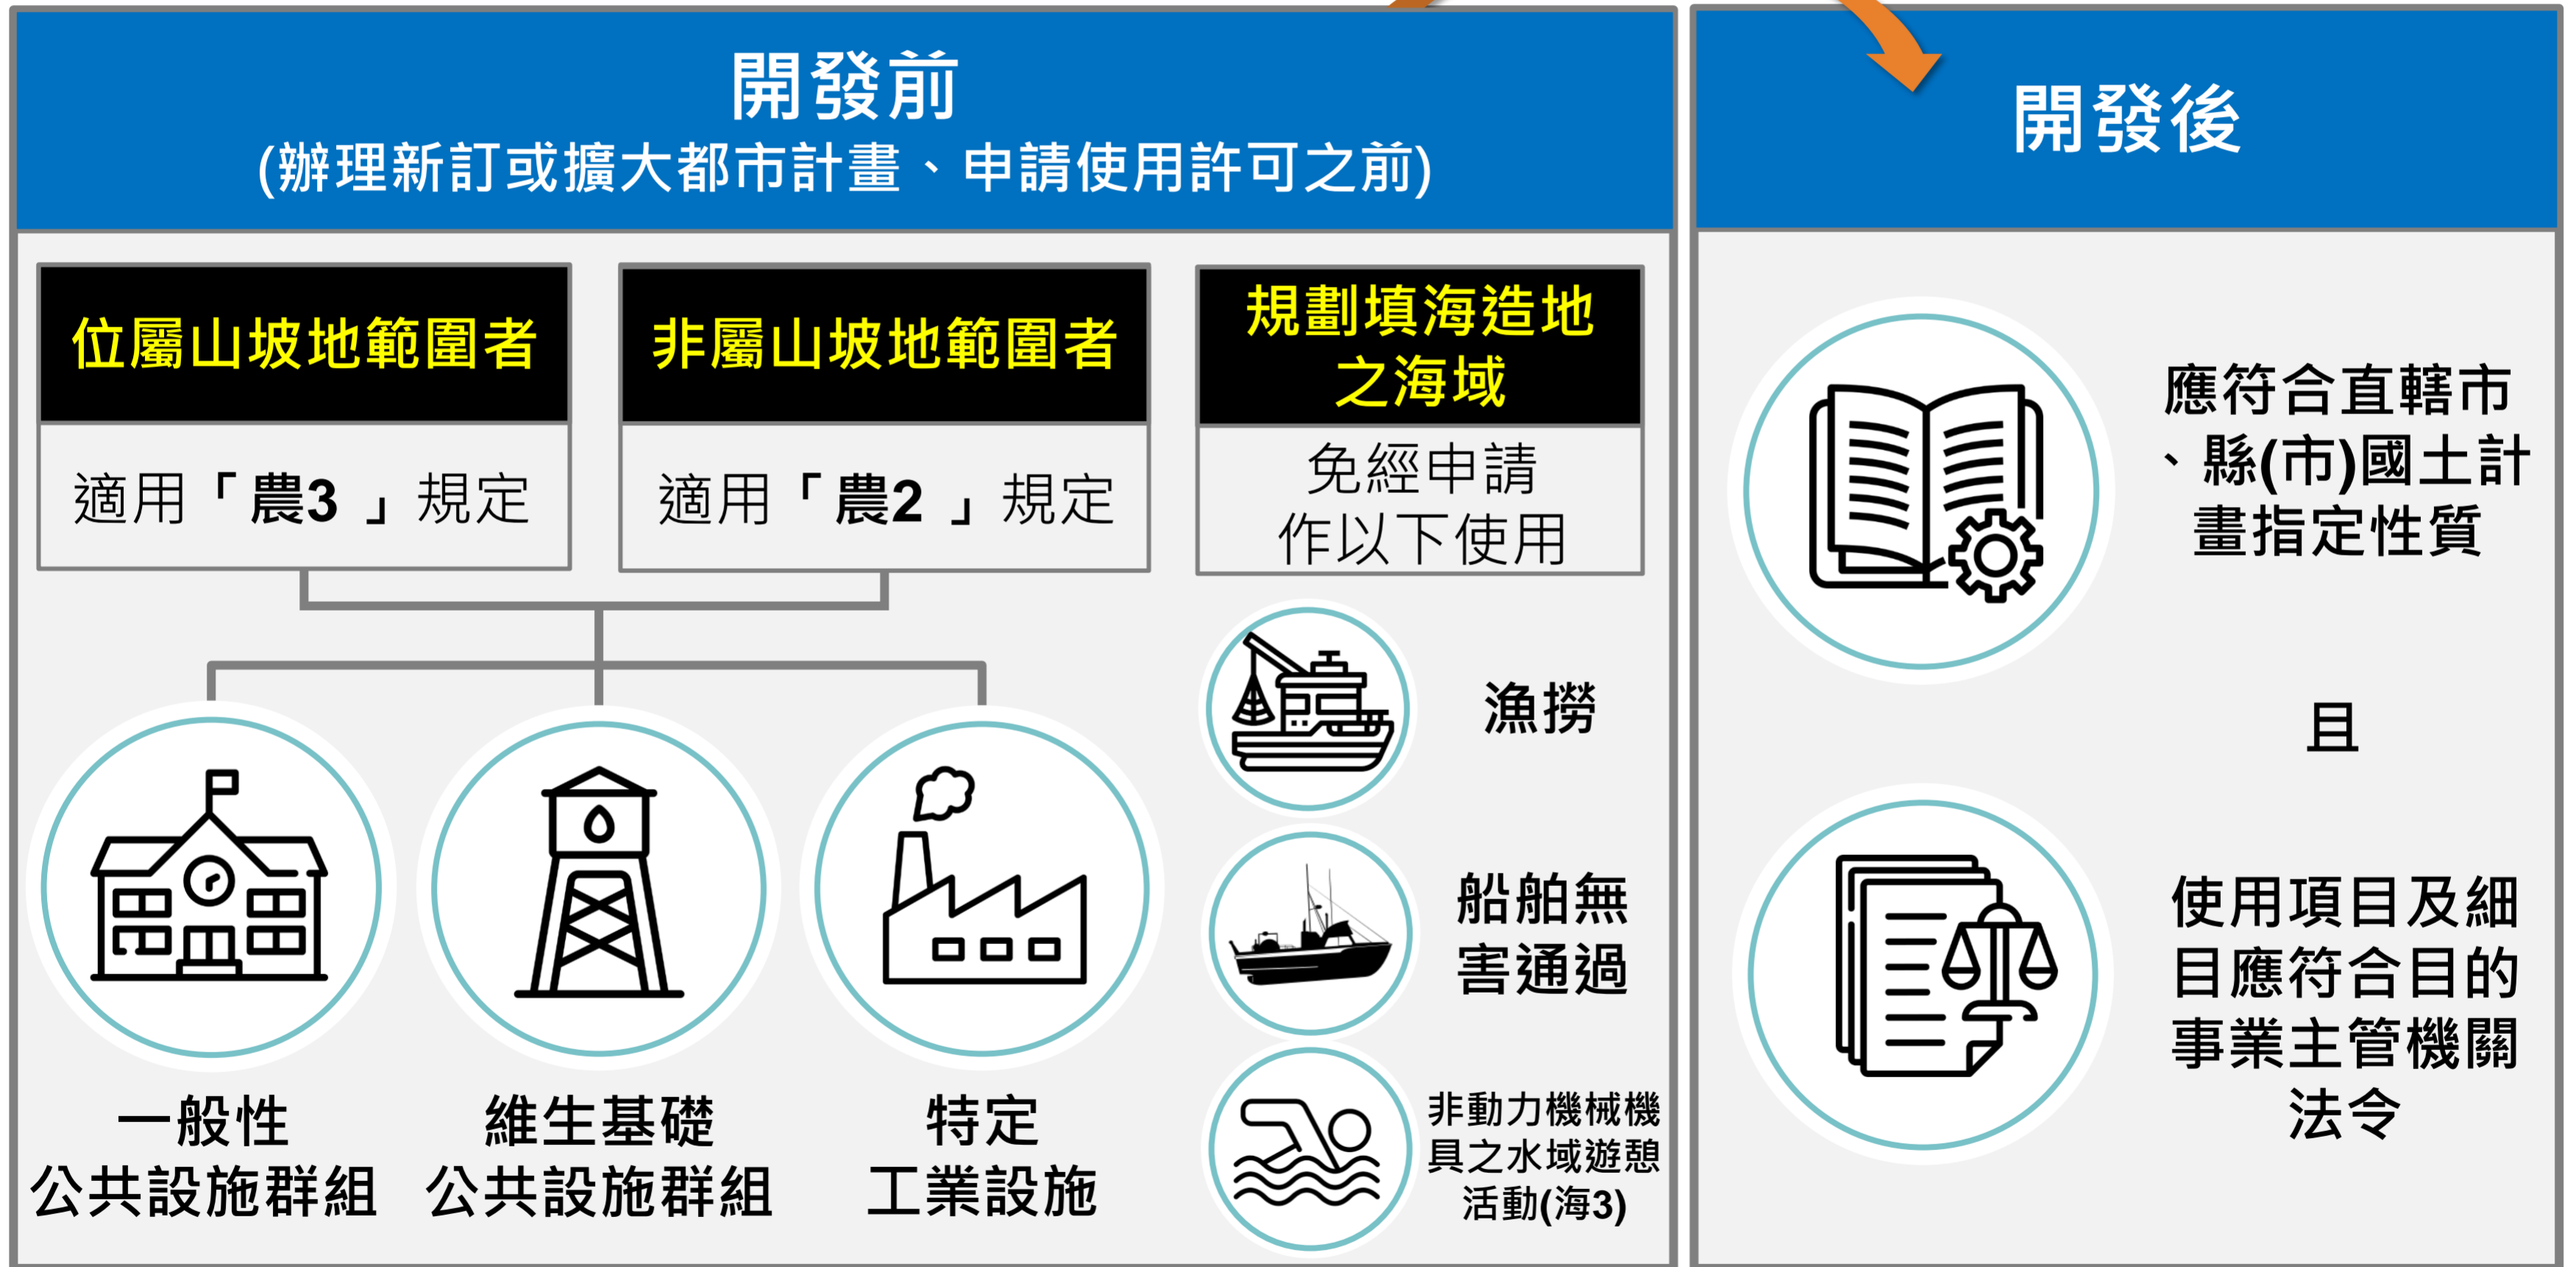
開發前
(辦理新訂或擴大都市計畫、申請使用許可之前)

位屬山坡地範圍者

適用「農3」規定

非屬山坡地範圍者

適用「農2」規定

規劃填海造地之海域

免經申請作以下使用

一般性公共設施群組

維生基礎公共設施群組

特定工業設施

漁撈

船舶無害通過

非動力機械機具之水域遊憩活動(海3)

開發後

應符合直轄市、縣(市)國土計畫指定性質

且

使用項目及細目應符合目的事業主管機關法令